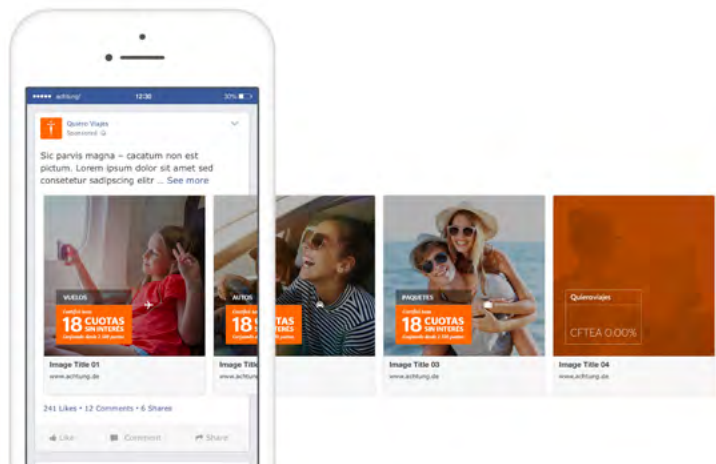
••••• achtung! 12:30 30%

Quiero Viajes
Sponsored

Sic parvis magna – cacatum non est pictum. Lorem ipsum dolor sit amet sed consetetur sadipscing elitr ... See more

VUELOS
18 CUOTAS SIN INTERÉS

Image Title 01
www.achtung.de

AUTOS
18 CUOTAS SIN INTERÉS

PAQUETES
18 CUOTAS SIN INTERÉS

Image Title 03
www.achtung.de

Quieroviajes
CFTEA 0.00%

Image Title 04
www.achtung.de

241 Likes • 12 Comments • 6 Shares

Like Comment Share